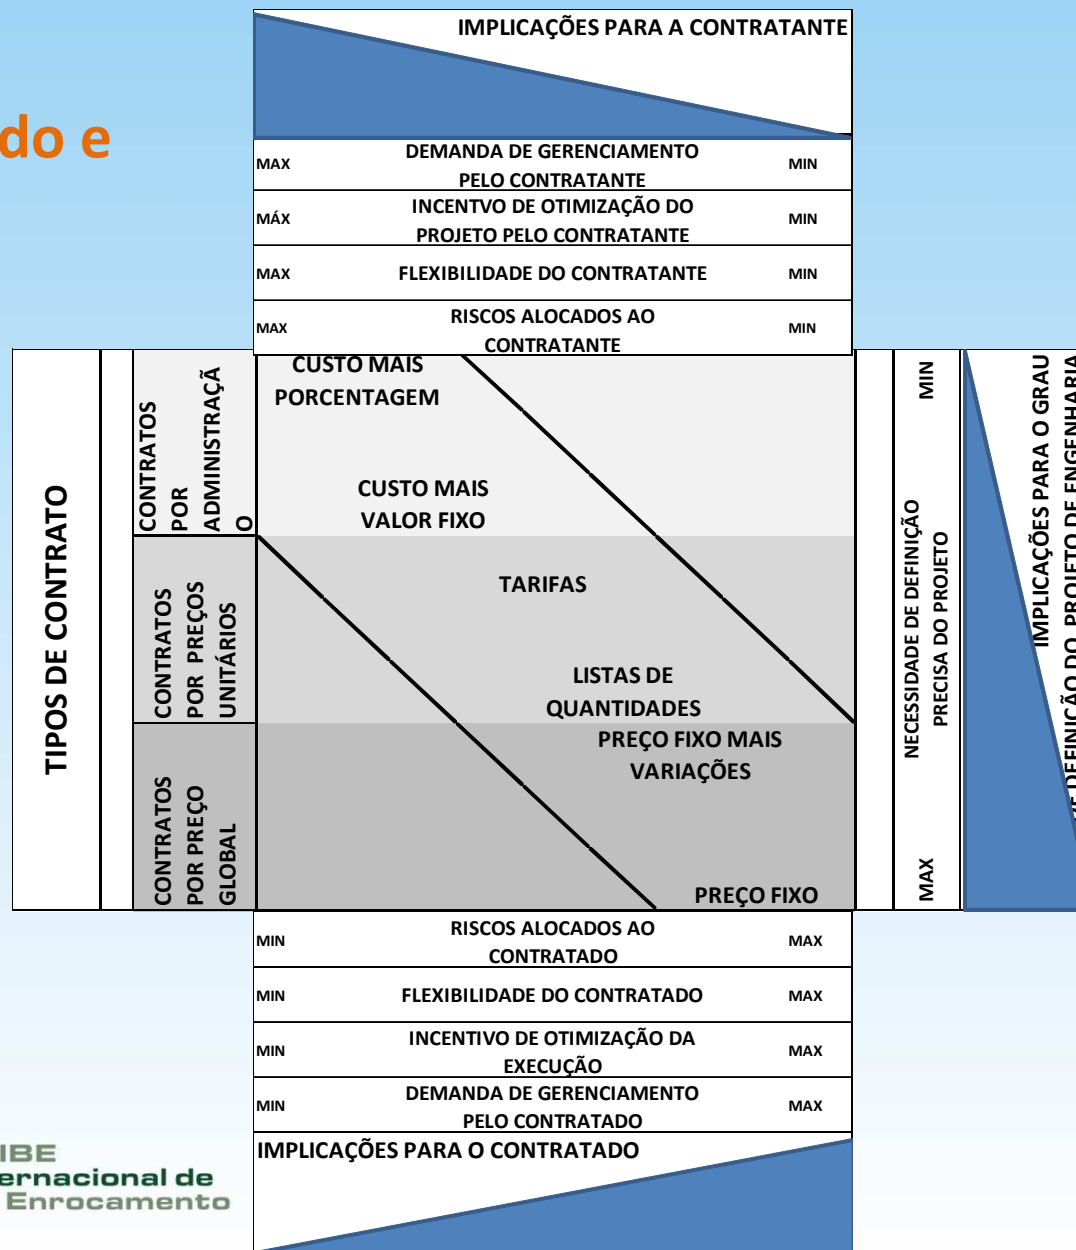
do e

IMPLICAÇÕES PARA A CONTRATANTE

| MAX | DEMANDA DE GERENCIAMENTO PELO CONTRATANTE | MIN |
|---|---|---|
| MÁX | INCENTVO DE OTIMIZAÇÃO DO PROJETO PELO CONTRATANTE | MIN |
| MAX | FLEXIBILIDADE DO CONTRATANTE | MIN |
| MAX | RISCOS ALOCADOS AO CONTRATANTE | MIN |

TIPOS DE CONTRATO

CONTRATOS POR ADMINISTRAÇÃO

CONTRATOS POR PREÇOS UNITÁRIOS

CONTRATOS POR PREÇO GLOBAL

CUSTO MAIS PORCENTAGEM

CUSTO MAIS VALOR FIXO

TARIFAS

LISTAS DE QUANTIDADES

PREÇO FIXO MAIS VARIAÇÕES

PREÇO FIXO

MIN NECESSIDADE DE DEFINIÇÃO PRECISA DO PROJETO MAX

IMPLICAÇÕES PARA O GRAU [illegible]DEFINIÇÃO DO PROJETO DE ENGENHARIA

| MIN | RISCOS ALOCADOS AO CONTRATADO | MAX |
|---|---|---|
| MIN | FLEXIBILIDADE DO CONTRATADO | MAX |
| MIN | INCENTIVO DE OTIMIZAÇÃO DA EXECUÇÃO | MAX |
| MIN | DEMANDA DE GERENCIAMENTO PELO CONTRATADO | MAX |

IMPLICAÇÕES PARA O CONTRATADO

IBE
ernacional de
Enrocamento